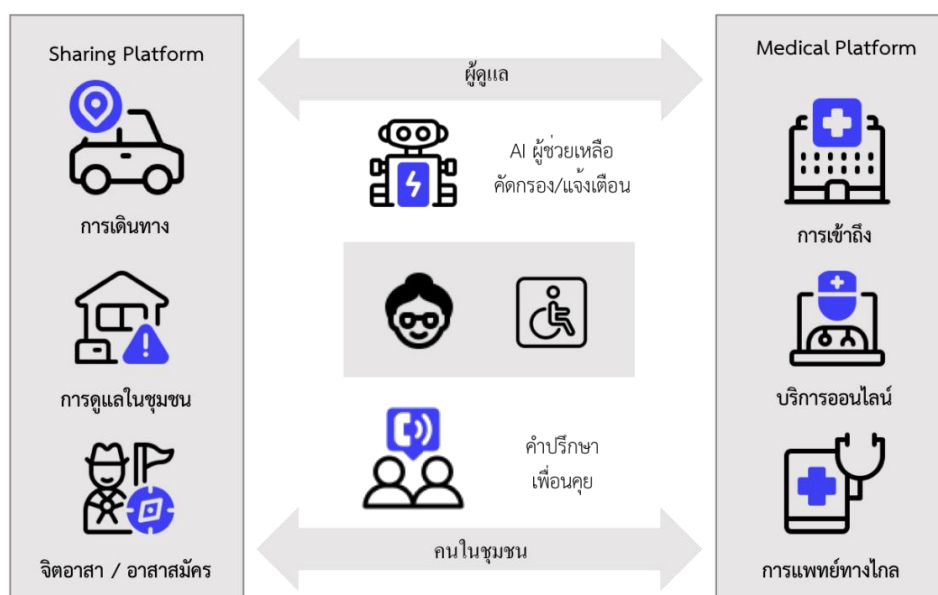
Sharing Platform

การเดินทาง

การดูแลในชุมชน

จิตอาสา / อาสาสมัคร

ผู้ดูแล

AI ผู้ช่วยเหลือ
คัดกรอง/แจ้งเตือน

คำปรึกษา
เพื่อนคุย

คนในชุมชน

Medical Platform

การเข้าถึง

บริการออนไลน์

การแพทย์ทางไกล